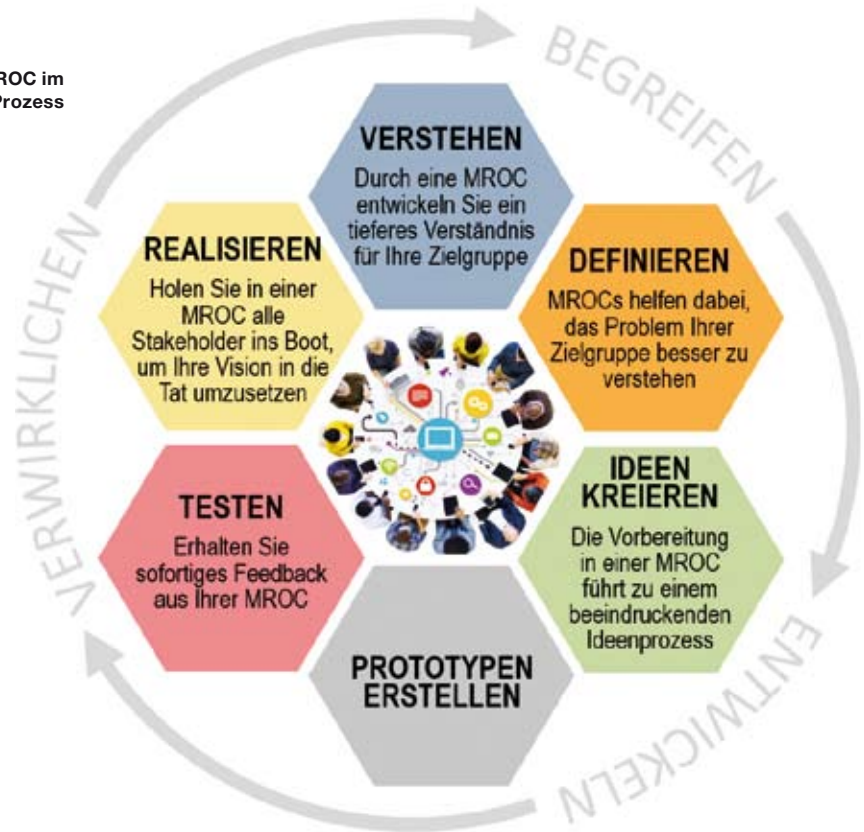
MROC im
Prozess

BEGREIFEN

VERSTEHEN
Durch eine MROC entwickeln Sie ein tieferes Verständnis für Ihre Zielgruppe

DEFINIEREN
MROCs helfen dabei, das Problem Ihrer Zielgruppe besser zu verstehen

IDEEN KREIEREN
Die Vorbereitung in einer MROC führt zu einem beeindruckenden Ideenprozess

ENTWICKELN

PROTOTYPEN ERSTELLEN

TESTEN
Erhalten Sie sofortiges Feedback aus Ihrer MROC

REALISIEREN
Holen Sie in einer MROC alle Stakeholder ins Boot, um Ihre Vision in die Tat umzusetzen

VERWIRKLICHEN